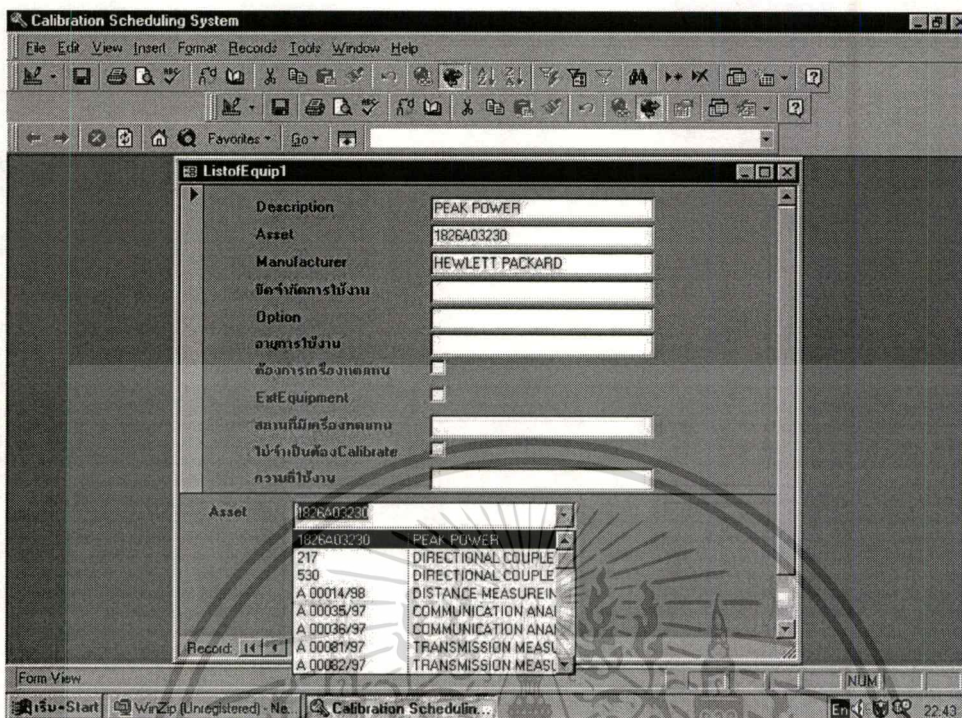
Calibration Scheduling System

File Edit View Insert Format Records Tools Window Help

Favorites Go

ListofEquip1

Description PEAK POWER
Asset 1826A03230
Manufacturer HEWLETT PACKARD
ข้อจำกัดการใช้งาน
Option
อายุการใช้งาน
ต้องการเครื่องทดแทน
ExtEquipment
สถานที่มีเครื่องทดแทน
ไม่จำเป็นต้องCalibrate
ความถี่ใช้งาน

Asset 1826A03230

| | |
|---|---|
| 1826A03230 | PEAK POWER |
| 217 | DIRECTIONAL COUPLE |
| 530 | DIRECTIONAL COUPLE |
| A 00014/98 | DISTANCE MEASUREIN |
| A 00035/97 | COMMUNICATION ANAI |
| A 00036/97 | COMMUNICATION ANAI |
| A 00081/97 | TRANSMISSION MEASU |
| A 00082/97 | TRANSMISSION MEASU |

Record: 14 4

Form View

NUM

เริ่ม-Start WinZip (Unregistered) - Ne... Calibration Schedulin...

En 22:43